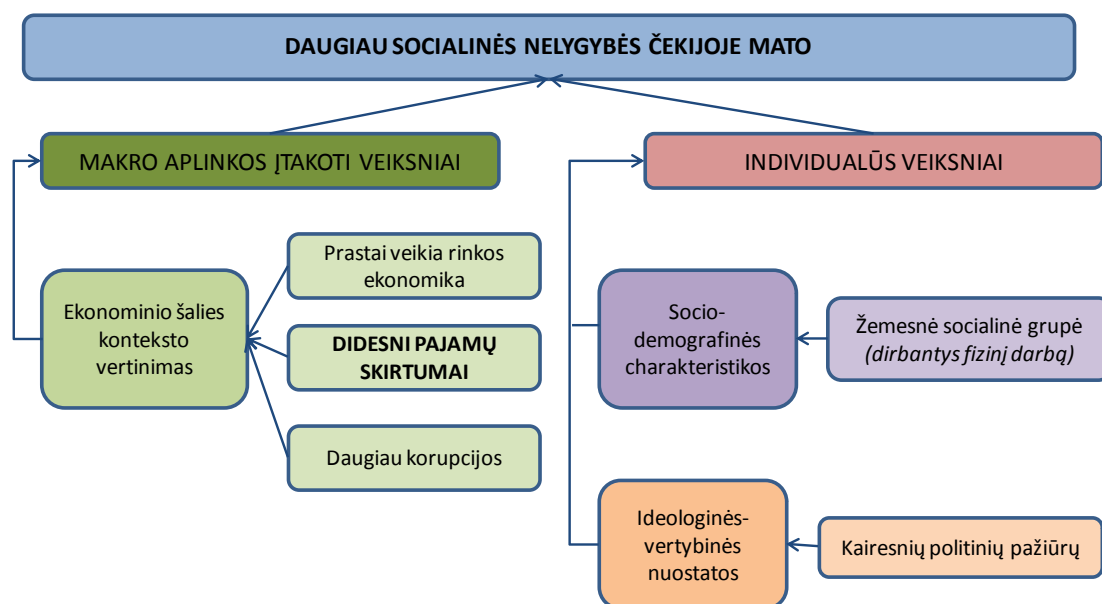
DAUGIAU SOCIALINĖS NELYGYBĖS ČEKIJOJE MATO

MAKRO APLINKOS ĮTAKOTI VEIKSNIAI

INDIVIDUALŪS VEIKSNIAI

Ekonominio šalies konteksto vertinimas

Prastai veikia rinkos ekonomika

DIDESNI PAJAMŲ SKIRTUMAI

Daugiau korupcijos

Socio-demografinės charakteristikos

Žemesnė socialinė grupė *(dirbantys fizinį darbą)*

Ideologinės-vertybinės nuostatos

Kairesnių politinių pažiūrų